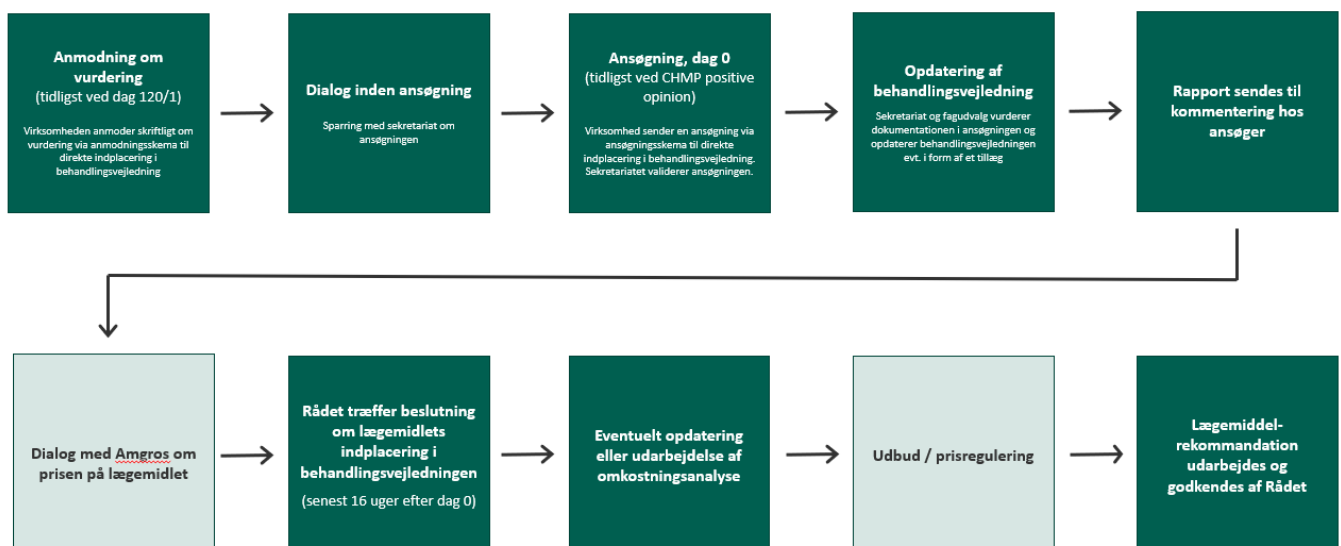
Anmodning om vurdering
(tidligst ved dag 120/1)

Virksomheden anmoder skriftligt om vurdering via anmodningsskema til direkte indplacering i behandlingsvejledning

Dialog inden ansøgning

Sparring med sekretariat om ansøgningen

Ansøgning, dag 0
(tidligst ved CHMP positive opinion)

Virksomhed sender en ansøgning via ansøgningsskema til direkte indplacering i behandlingsvejledning. Sekretariatet validerer ansøgningen.

Opdatering af behandlingsvejledning

Sekretariat og fagudvalg vurderer dokumentationen i ansøgningen og opdaterer behandlingsvejledningen evt. i form af et tillæg

Rapport sendes til kommentering hos ansøger

Dialog med Amgros om prisen på lægemidlet

Rådet træffer beslutning om lægemidlets indplacering i behandlingsvejledningen
(senest 16 uger efter dag 0)

Eventuelt opdatering eller udarbejdelse af omkostningsanalyse

Udbud / prisregulering

Lægemiddel-rekommandation udarbejdes og godkendes af Rådet